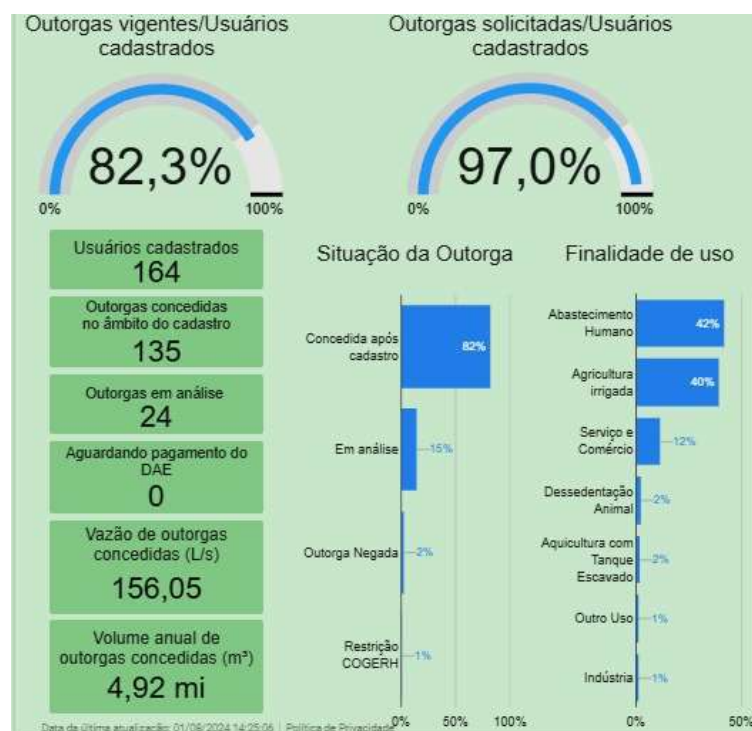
Outorgas vigentes/Usuários cadastrados

82,3%

0%

100%

Outorgas solicitadas/Usuários cadastrados

97,0%

0%

100%

Usuários cadastrados
164

Outorgas concedidas no âmbito do cadastro
135

Outorgas em análise
24

Aguardando pagamento do DAE
0

Vazão de outorgas concedidas (L/s)
156,05

Volume anual de outorgas concedidas (m³)
4,92 mi

Situação da Outorga

Concedida após cadastro 82%

Em análise 15%

Outorga Negada 2%

Restrição COGERH 1%

0% 50% 100%

Finalidade de uso

Abastecimento Humano 42%

Agricultura irrigada 40%

Serviço e Comércio 12%

Dessedentação Animal 2%

Aquicultura com Tanque Escavado 2%

Outro Uso 1%

Indústria 1%

0% 50%

Data da última atualização: 01/08/2024 14:25:06 | Política de Privacidade